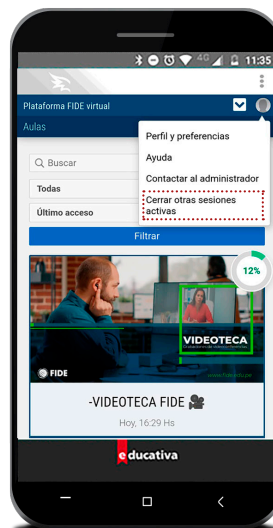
11:35

Plataforma FIDE virtual

Aulas

Perfil y preferencias

Ayuda

Contactar al administrador

Cerrar otras sesiones activas

Buscar

Todas

Último acceso

Filtrar

12%

VIDEOTECA

FIDE

www.fide.edu.pe

-VIDEOTECA FIDE 🎥

Hoy, 16:29 Hs

educativa